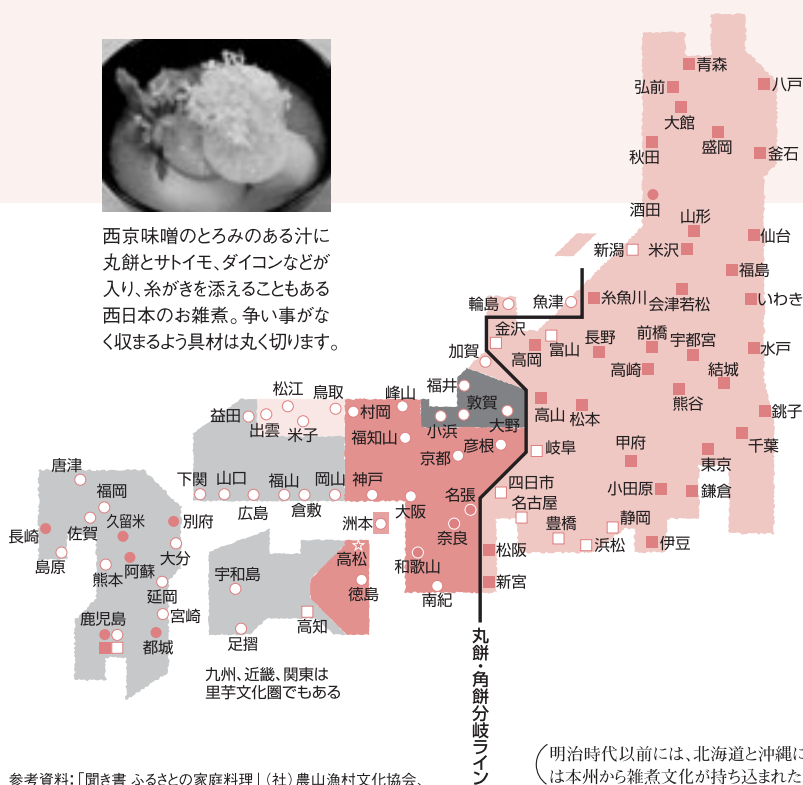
西京味噌のとろみのある汁に丸餅とサトイモ、ダイコンなどが入り、糸がきを添えることもある西日本のお雑煮。争い事がなく収まるよう具材は丸く切ります。

青森
弘前
八戸
大館
盛岡
秋田
釜石
酒田
山形
仙台
新潟
米沢
福島
糸魚川
会津若松
いわき
輪島
魚津
金沢
富山
長野
前橋
宇都宮
水戸
加賀
高岡
高崎
結城
福井
敦賀
熊谷
銚子
松江
鳥取
峰山
高山
松本
益田
出雲
米子
村岡
小浜
大野
千葉
福知山
岐阜
甲府
京都
彦根
東京
唐津
下関
山口
福山
岡山
神戸
四日市
小田原
鎌倉
福岡
広島
倉敷
名張
名古屋
別府
大阪
久留米
洲本
豊橋
静岡
長崎
佐賀
奈良
浜松
伊豆
大分
高松
宇和島
松阪
島原
熊本
阿蘇
和歌山
新宮
延岡
徳島
南紀
鹿児島
宮崎
高知
足摺
都城

九州、近畿、関東は里芋文化圏でもある

丸餅・角餅分岐ライン

明治時代以前には、北海道と沖縄には本州から雑煮文化が持ち込まれた

参考資料：「聞き書 ふるさとの家庭料理」（社）農山漁村文化協会、